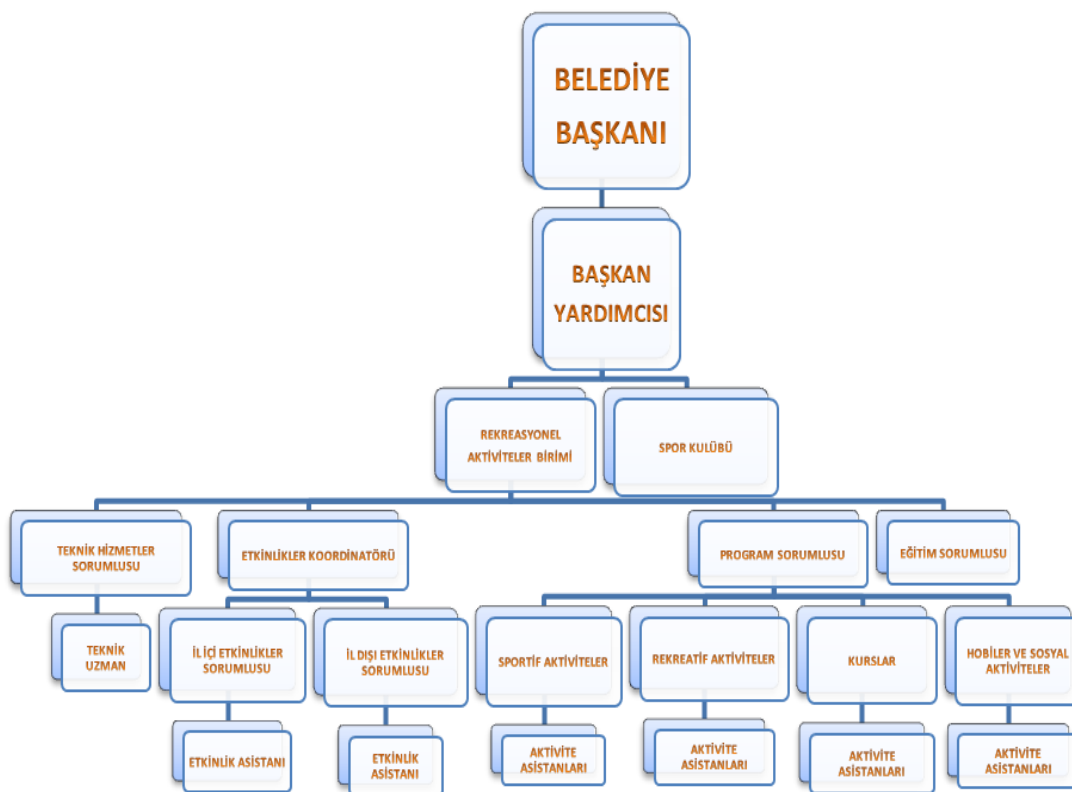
BELEDİYE BAŞKANI

BAŞKAN YARDIMCISI

REKREASYONEL AKTİVİTELER BİRİMİ

SPOR KULÜBÜ

TEKNİK HİZMETLER SORUMLUSU

ETKİNLİKLER KOORDİNATÖRÜ

PROGRAM SORUMLUSU

EĞİTİM SORUMLUSU

TEKNİK UZMAN

İL İÇİ ETKİNLİKLER SORUMLUSU

İL DIŞI ETKİNLİKLER SORUMLUSU

SPORTİF AKTİVİTELER

REKREATİF AKTİVİTELER

KURSLAR

HOBİLER VE SOSYAL AKTİVİTELER

ETKİNLİK ASİSTANI

ETKİNLİK ASİSTANI

AKTİVİTE ASİSTANLARI

AKTİVİTE ASİSTANLARI

AKTİVİTE ASİSTANLARI

AKTİVİTE ASİSTANLARI